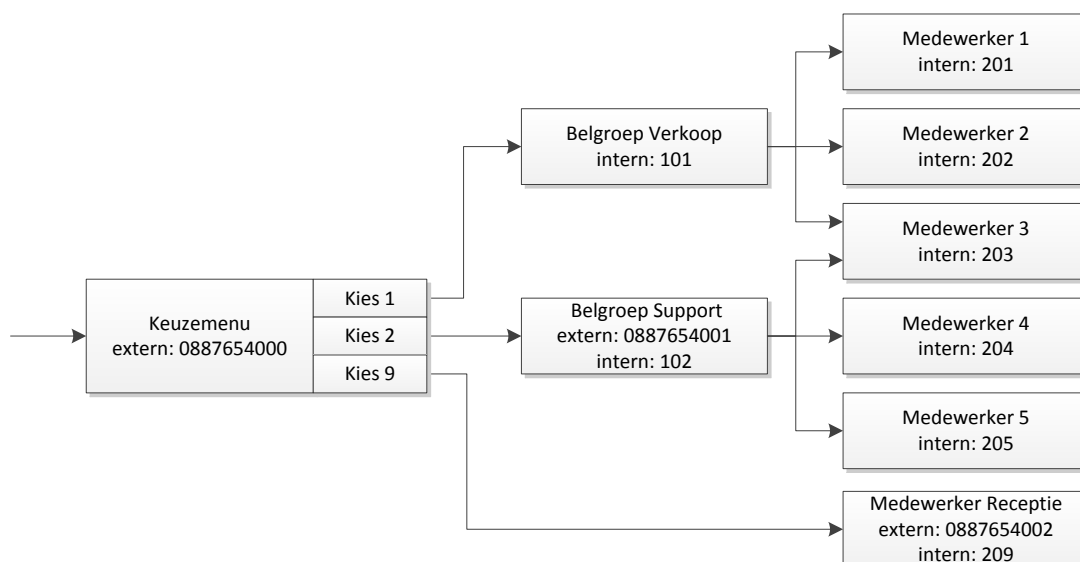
Keuzemenu
extern: 0887654000

Kies 1
Kies 2
Kies 9

Belgroep Verkoop
intern: 101

Belgroep Support
extern: 0887654001
intern: 102

Medewerker 1
intern: 201

Medewerker 2
intern: 202

Medewerker 3
intern: 203

Medewerker 4
intern: 204

Medewerker 5
intern: 205

Medewerker Receptie
extern: 0887654002
intern: 209